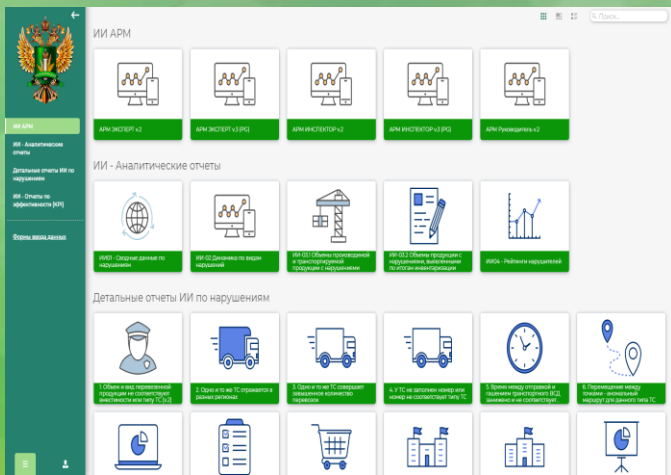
ИИ АРМ

ИИ - Аналитические отчеты

Детальные отчеты ИИ по нарушениям

ИИ - Отчеты по эффективности (КРI)

Формы ввода данных

Поиск...

ИИ АРМ

АРМ ЭКСПЕРТ v.2

АРМ ЭКСПЕРТ v.3 (PG)

АРМ ИНСПЕКТОР v.2

АРМ ИНСПЕКТОР v.3 (PG)

АРМ Руководитель v.2

ИИ - Аналитические отчеты

ИИ-01 - Сводные данные по нарушениям

ИИ-02 Динамика по видам нарушений

ИИ-03.1 Объемы произведенной и транспортируемой продукции с нарушениями

ИИ-03.2 Объемы продукции с нарушениями, выявленными по итогам инвентаризации

ИИ-04 - Рейтинги нарушителей

Детальные отчеты ИИ по нарушениям

1.Объем и вид перевезенной продукции не соответствует вместимости или типу ТС (v.2)

2. Одно и то же ТС отражается в разных регионах

3. Одно и то же ТС совершает завышенное количество перевозок

4. У ТС не заполнен номер или номер не соответствует типу ТС

5. Время между отправкой и гашением транспортного ВСД завышено и не соответствует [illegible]

6. Перемещение между точками - аномальный маршрут для данного типа ТС